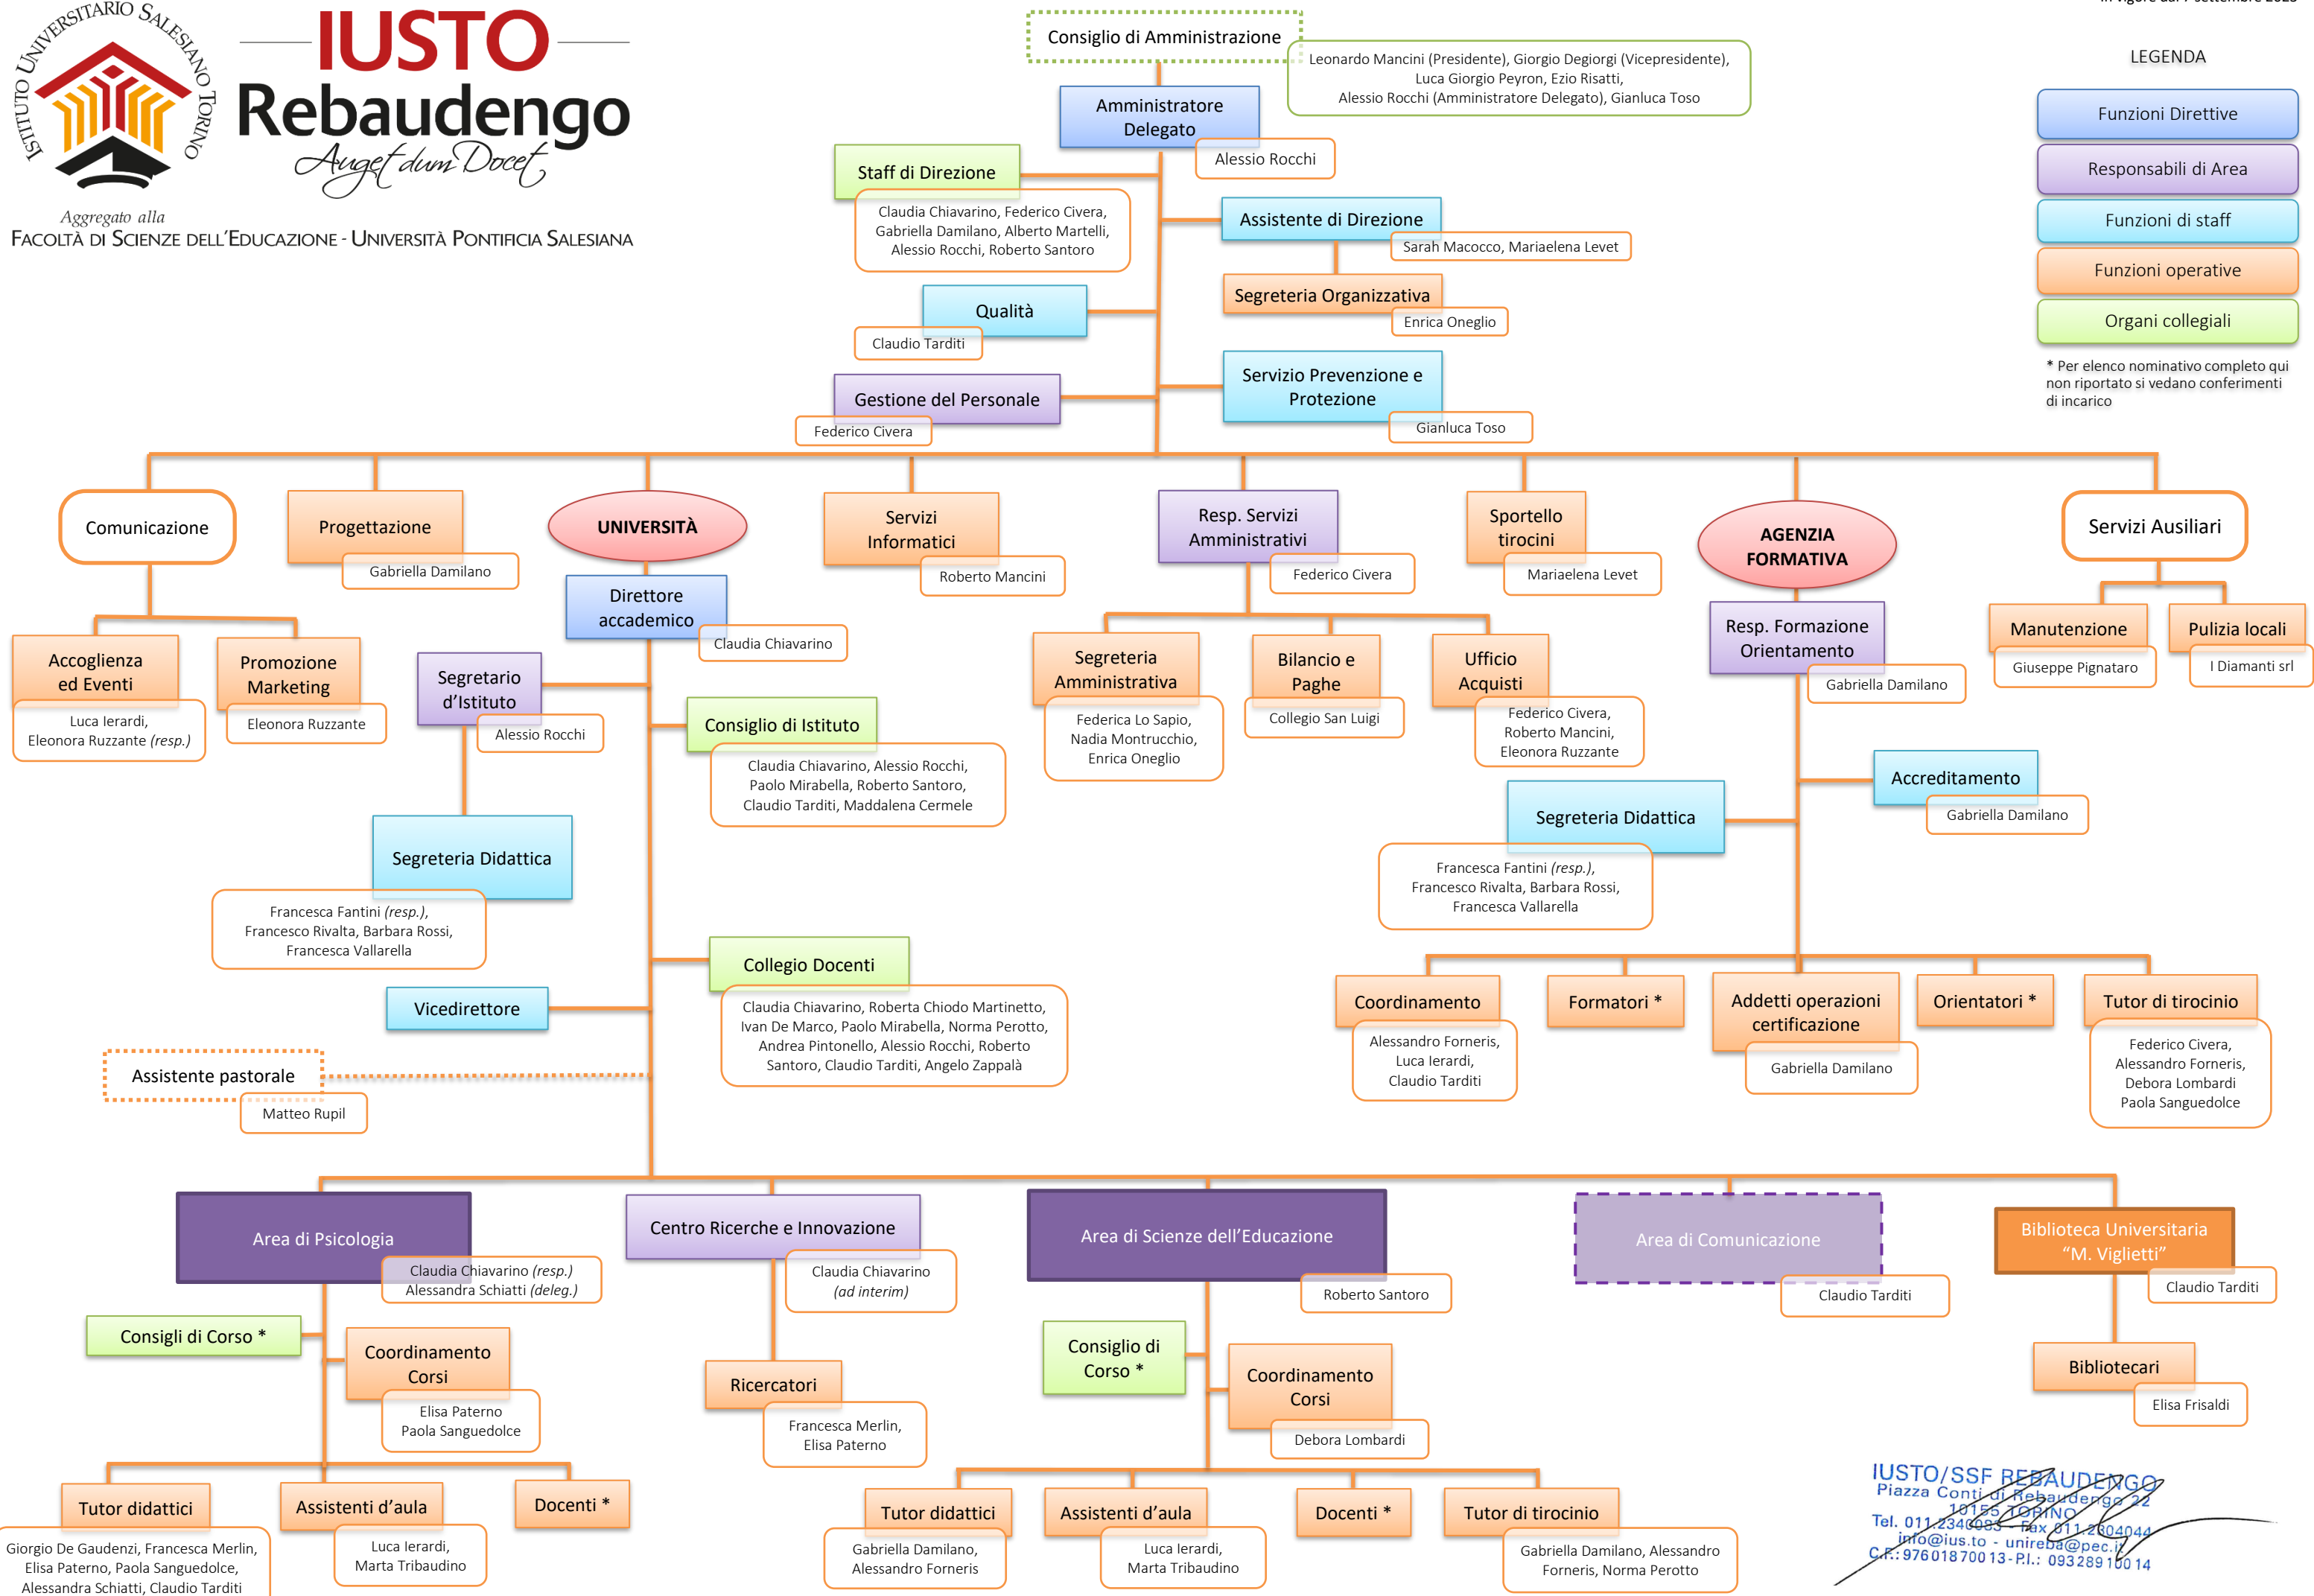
ISTITUTO UNIVERSITARIO SALESIANO TORINO

IUSTO Rebaudengo
Auget dum Docet

Aggregato alla
FACOLTÀ DI SCIENZE DELL'EDUCAZIONE - UNIVERSITÀ PONTIFICIA SALESIANA

In vigore dal 1 settembre 2023

Consiglio di Amministrazione
Leonardo Mancini (Presidente), Giorgio Degiorgi (Vicepresidente), Luca Giorgio Peyron, Ezio Risatti, Alessio Rocchi (Amministratore Delegato), Gianluca Toso

Amministratore Delegato
Alessio Rocchi

Staff di Direzione
Claudia Chiavarino, Federico Civera, Gabriella Damilano, Alberto Martelli, Alessio Rocchi, Roberto Santoro

Assistente di Direzione
Sarah Macocco, Mariaelena Levet

Segreteria Organizzativa
Enrica Oneglio

Qualità
Claudio Tarditi

Servizio Prevenzione e Protezione
Gianluca Toso

Gestione del Personale
Federico Civera

LEGENDA
Funzioni Direttive
Responsabili di Area
Funzioni di staff
Funzioni operative
Organi collegiali
* Per elenco nominativo completo qui non riportato si vedano conferimenti di incarico

Comunicazione
Accoglienza ed Eventi
Luca Ierardi, Eleonora Ruzzante (resp.)
Promozione Marketing
Eleonora Ruzzante

Progettazione
Gabriella Damilano

UNIVERSITÀ
Direttore accademico
Claudia Chiavarino
Segretario d'Istituto
Alessio Rocchi
Consiglio di Istituto
Claudia Chiavarino, Alessio Rocchi, Paolo Mirabella, Roberto Santoro, Claudio Tarditi, Maddalena Cermele
Segreteria Didattica
Francesca Fantini (resp.), Francesco Rivalta, Barbara Rossi, Francesca Vallarella
Collegio Docenti
Claudia Chiavarino, Roberta Chiodo Martinetto, Ivan De Marco, Paolo Mirabella, Norma Perotto, Andrea Pintonello, Alessio Rocchi, Roberto Santoro, Claudio Tarditi, Angelo Zappalà
Vicedirettore
Assistente pastorale
Matteo Rupil

Servizi Informatici
Roberto Mancini

Resp. Servizi Amministrativi
Federico Civera
Segreteria Amministrativa
Federica Lo Sapio, Nadia Montrucchio, Enrica Oneglio
Bilancio e Paghe
Collegio San Luigi
Ufficio Acquisti
Federico Civera, Roberto Mancini, Eleonora Ruzzante

Sportello tirocini
Mariaelena Levet

AGENZIA FORMATIVA
Resp. Formazione Orientamento
Gabriella Damilano
Accreditamento
Gabriella Damilano
Segreteria Didattica
Francesca Fantini (resp.), Francesco Rivalta, Barbara Rossi, Francesca Vallarella
Coordinamento
Alessandro Forneris, Luca Ierardi, Claudio Tarditi
Formatori *
Addetti operazioni certificazione
Gabriella Damilano
Orientatori *
Tutor di tirocinio
Federico Civera, Alessandro Forneris, Debora Lombardi Paola Sanguedolce

Servizi Ausiliari
Manutenzione
Giuseppe Pignataro
Pulizia locali
I Diamanti srl

Area di Psicologia
Claudia Chiavarino (resp.) Alessandra Schiatti (deleg.)
Consigli di Corso *
Coordinamento Corsi
Elisa Paterno Paola Sanguedolce
Tutor didattici
Giorgio De Gaudenzi, Francesca Merlin, Elisa Paterno, Paola Sanguedolce, Alessandra Schiatti, Claudio Tarditi
Assistenti d'aula
Luca Ierardi, Marta Tribaudino
Docenti *

Centro Ricerche e Innovazione
Claudia Chiavarino (ad interim)
Ricercatori
Francesca Merlin, Elisa Paterno

Area di Scienze dell'Educazione
Roberto Santoro
Consiglio di Corso *
Coordinamento Corsi
Debora Lombardi
Tutor didattici
Gabriella Damilano, Alessandro Forneris
Assistenti d'aula
Luca Ierardi, Marta Tribaudino
Docenti *
Tutor di tirocinio
Gabriella Damilano, Alessandro Forneris, Norma Perotto

Area di Comunicazione
Claudio Tarditi

Biblioteca Universitaria "M. Viglietti"
Claudio Tarditi
Bibliotecari
Elisa Frisaldi

IUSTO/SSF REBAUDENGO
Piazza Conti di Rebaudengo 22
10155 TORINO
Tel. 011 2340083 - Fax 011 2304044
info@ius.to - unireba@pec.it
C.F.: 97601870013 - P.I.: 09328910014